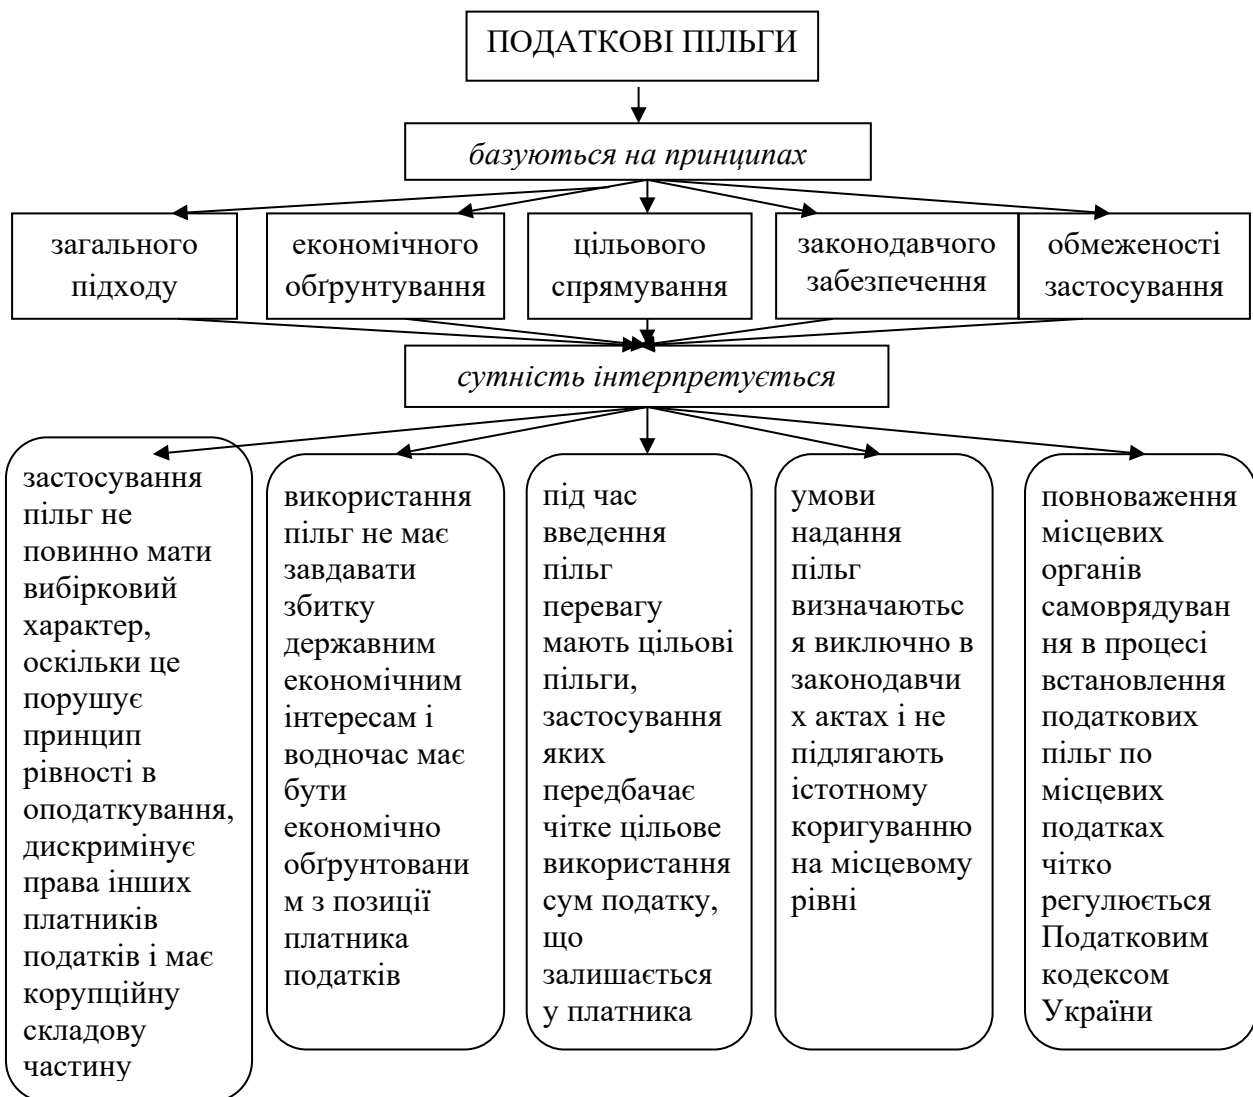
ПОДАТКОВІ ПІЛЬГИ

базуються на принципах

загального підходу

економічного обґрунтування

цільового спрямування

законодавчого забезпечення

обмеженості застосування

сутність інтерпретується

застосування пільг не повинно мати вибірковий характер, оскільки це порушує принцип рівності в оподаткування, дискримінує права інших платників податків і має корупційну складову частину

використання пільг не має завдавати збитку державним економічним інтересам і водночас має бути економічно обґрунтованим з позиції платника податків

під час введення пільг перевагу мають цільові пільги, застосування яких передбачає чітке цільове використання сум податку, що залишається у платника

умови надання пільг визначаються виключно в законодавчих актах і не підлягають істотному коригуванню на місцевому рівні

повноваження місцевих органів самоврядування в процесі встановлення податкових пільг по місцевих податках чітко регулюється Податковим кодексом України